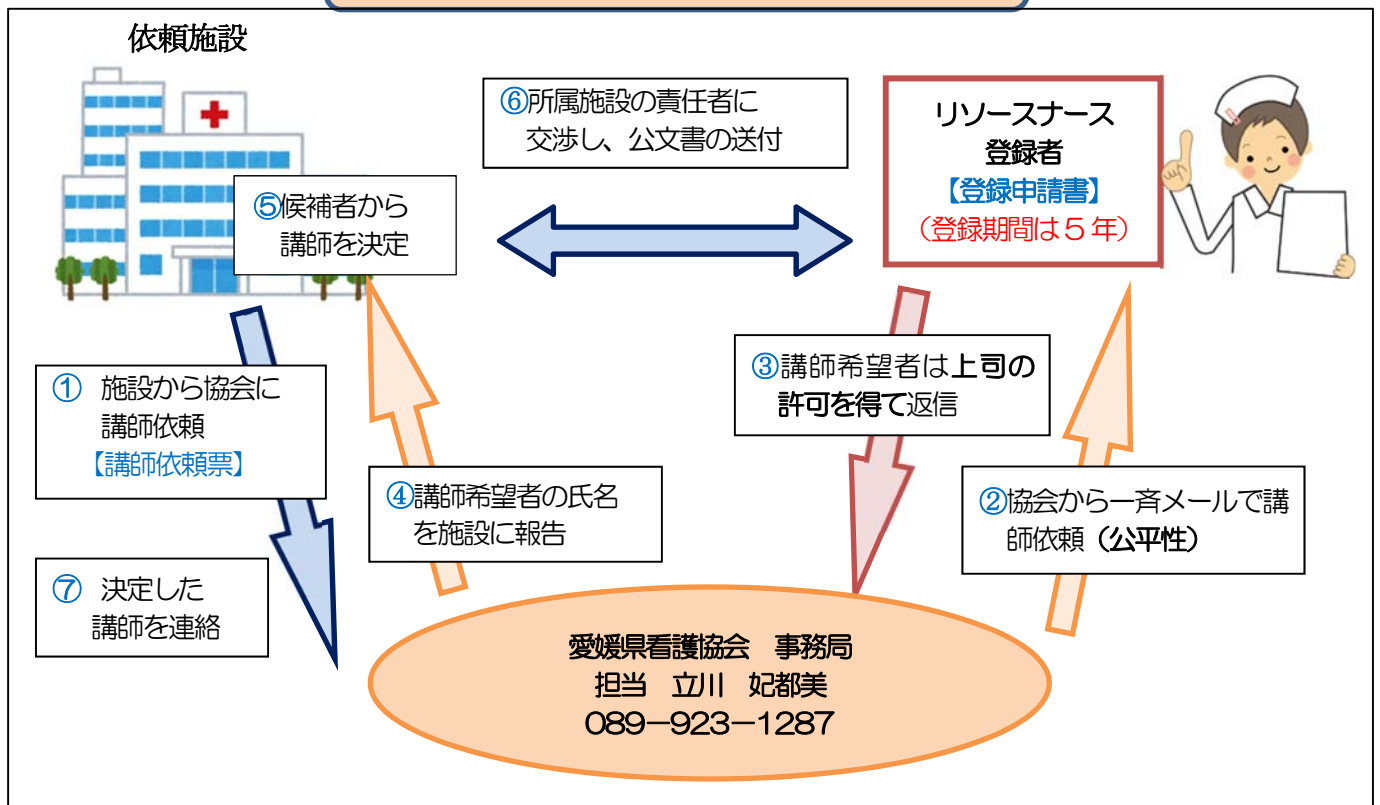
依頼施設

⑥所属施設の責任者に交渉し、公文書の送付

リソースナース
登録者
【登録申請書】
（登録期間は５年）

⑤候補者から講師を決定

①　施設から協会に講師依頼
【講師依頼票】

③講師希望者は上司の許可を得て返信

④講師希望者の氏名を施設に報告

②協会から一斉メールで講師依頼（公平性）

⑦　決定した講師を連絡

愛媛県看護協会　事務局
担当　立川　妃都美
089−923−1287